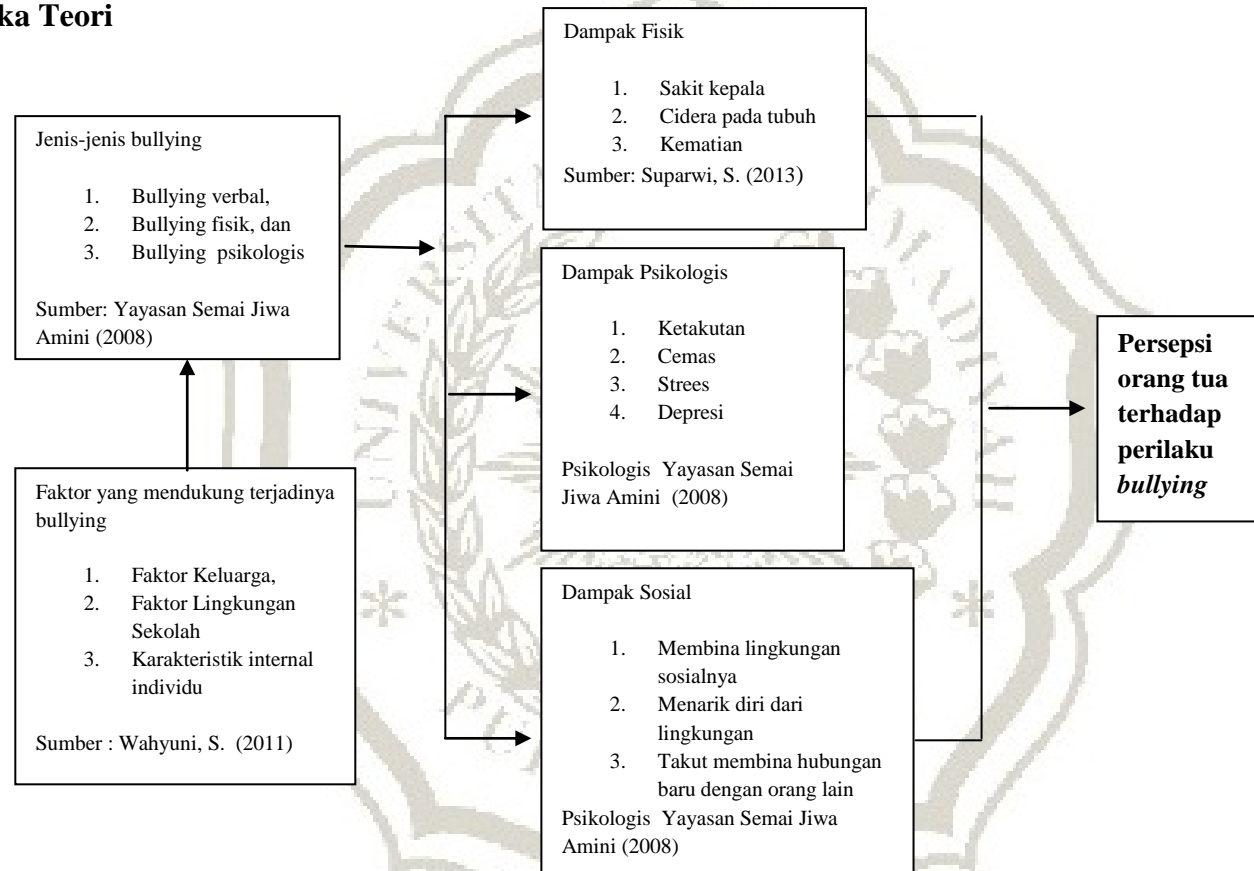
ka Teori

Jenis-jenis bullying

1. Bullying verbal,
2. Bullying fisik, dan
3. Bullying psikologis

Sumber: Yayasan Semai Jiwa Amini (2008)

Faktor yang mendukung terjadinya bullying

1. Faktor Keluarga,
2. Faktor Lingkungan Sekolah
3. Karakteristik internal individu

Sumber : Wahyuni, S. (2011)

Dampak Fisik

1. Sakit kepala
2. Cidera pada tubuh
3. Kematian

Sumber: Suparwi, S. (2013)

Dampak Psikologis

1. Ketakutan
2. Cemas
3. Strees
4. Depresi

Psikologis Yayasan Semai Jiwa Amini (2008)

Dampak Sosial

1. Membina lingkungan sosialnya
2. Menarik diri dari lingkungan
3. Takut membina hubungan baru dengan orang lain

Psikologis Yayasan Semai Jiwa Amini (2008)

Persepsi orang tua terhadap perilaku *bullying*